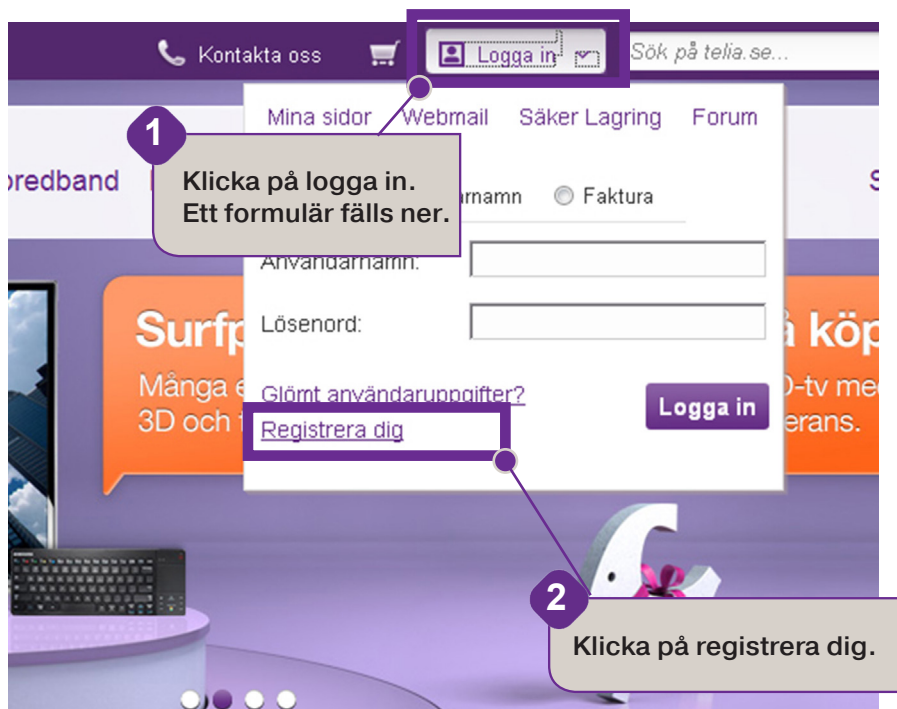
Kontakta oss

Logga in

Sök på telia.se...

Mina sidor

Webmail

Säker Lagring

Forum

1

Klicka på logga in.
Ett formulär fälls ner.

oredband

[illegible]arnamn

Faktura

S

Användarnamn:

Lösenord:

Surfp

å köp

Många e

3D och

D-tv me

erans.

Glömt användaruppgifter?

Registrera dig

Logga in

2

Klicka på registrera dig.